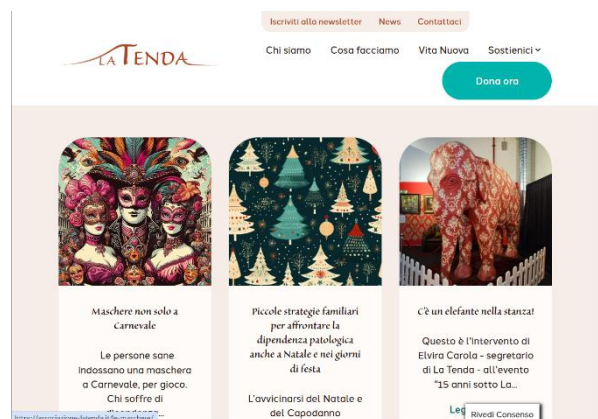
Iscriviti alla newsletter News Contattaci

LA TENDA

Chi siamo Cosa facciamo Vita Nuova Sostienici

Dona ora

Maschere non solo a Carnevale

Le persone sane indossano una maschera a Carnevale, per gioco. Chi soffre di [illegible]

Piccole strategie familiari per affrontare la dipendenza patologica anche a Natale e nei giorni di festa

L'avvicinarsi del Natale e del Capodanno

C'è un elefante nella stanza!

Questo è l'intervento di Elvira Carola - segretario di La Tenda - all'evento "15 anni sotto La...

Leg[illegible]

Rivedi Consenso

https://associazione-latenda.it/le-maschere/